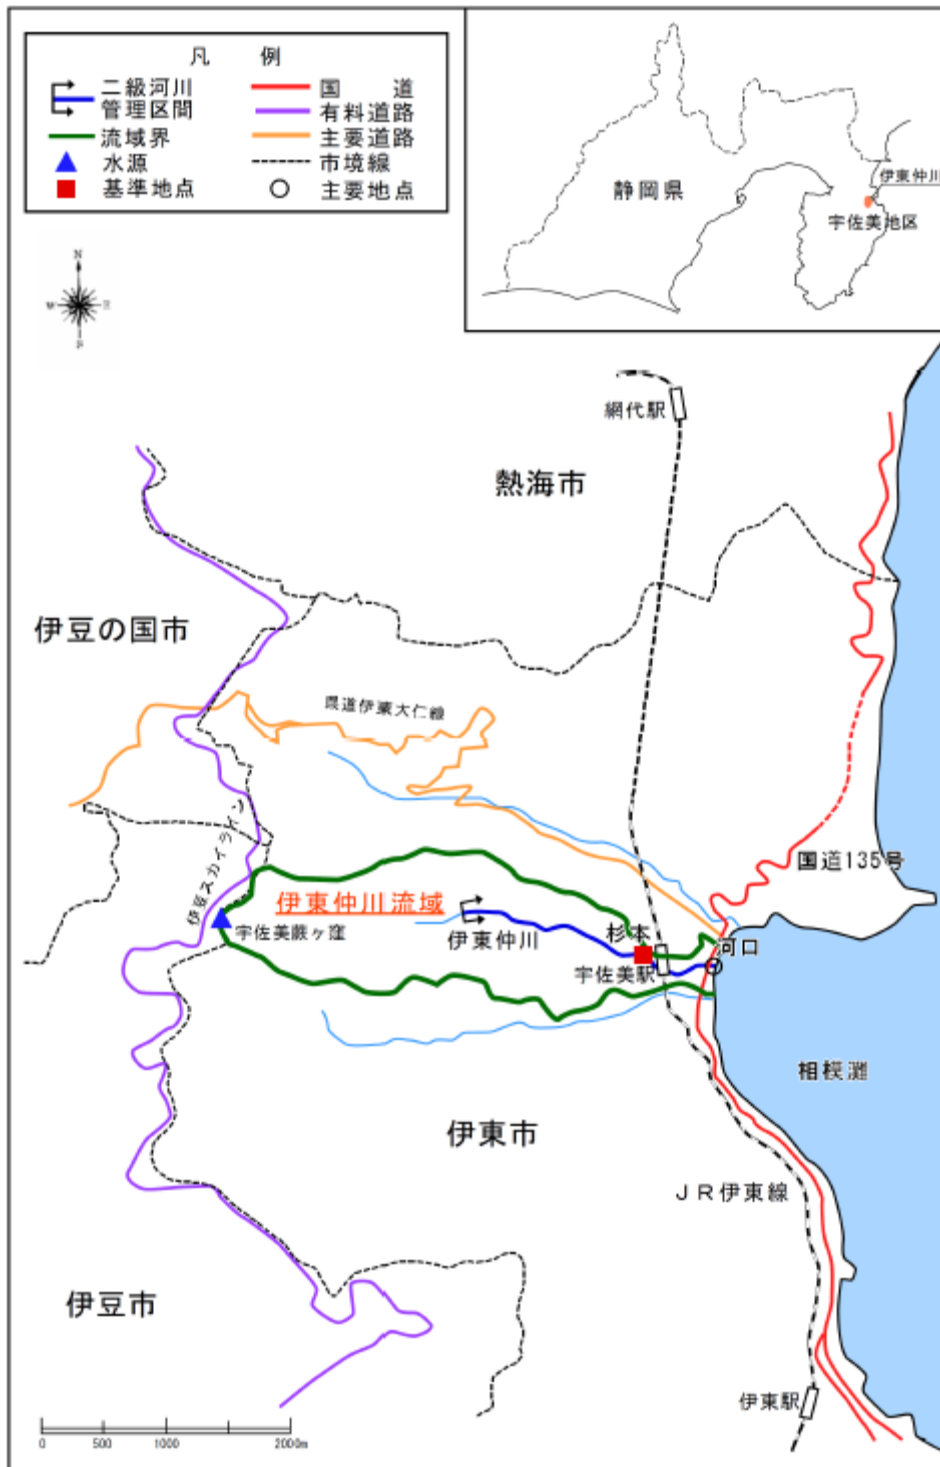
凡　例
二級河川
管理区間
流域界
水源
基準地点
国　道
有料道路
主要道路
市境線
主要地点

静岡県
伊東仲川
宇佐美地区

N
W
E
S

網代駅
熱海市
伊豆の国市
県道伊東大仁線
伊豆スカイライン
伊東仲川流域
宇佐美蕨ヶ窪
伊東仲川
杉本
河口
宇佐美駅
国道135号
相模灘
伊東市
JR伊東線
伊豆市
伊東駅

0　500　1000　2000m